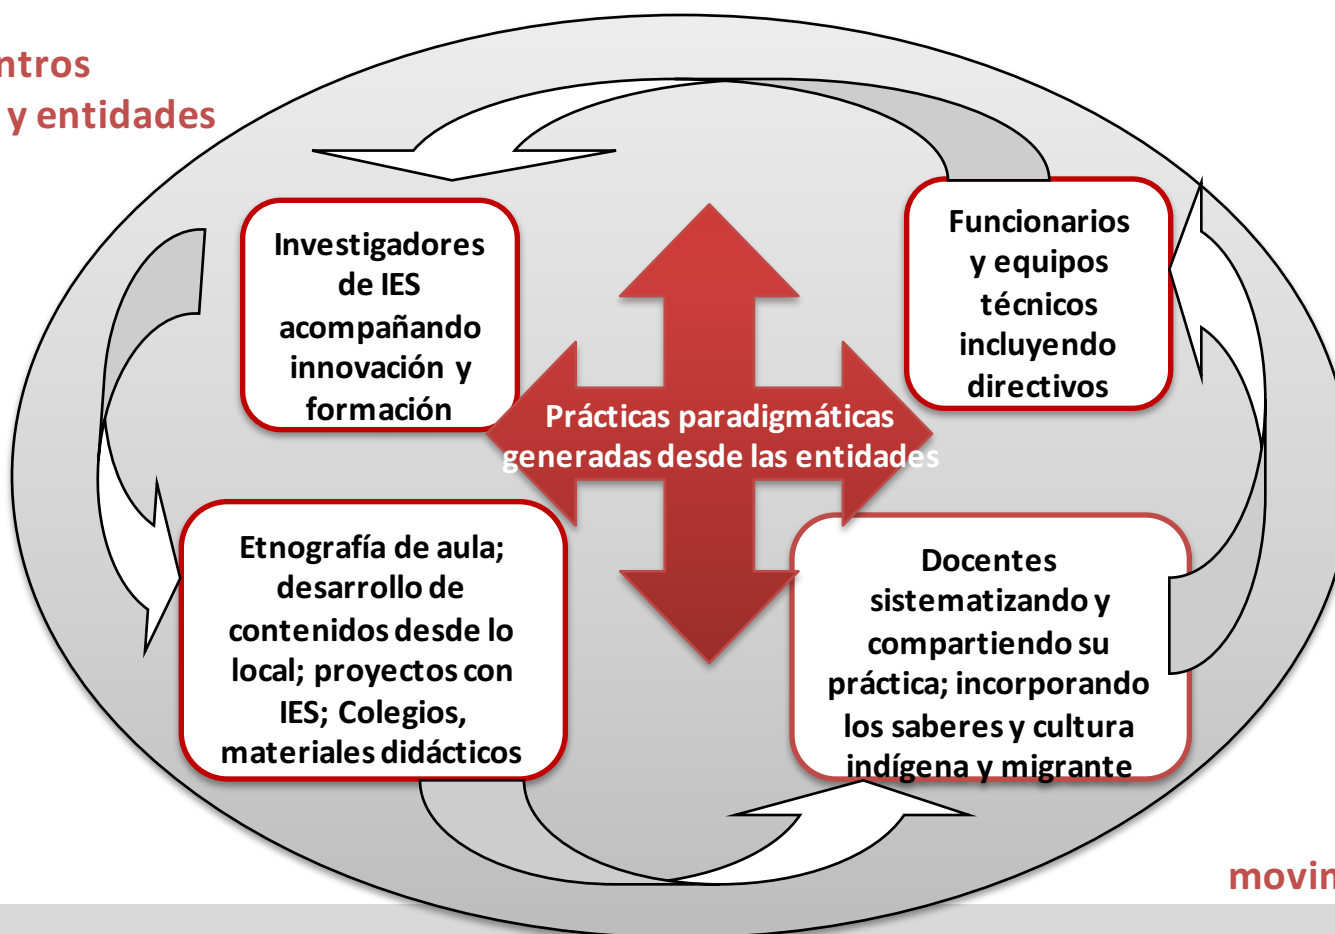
ntros
y entidades

Investigadores de IES acompañando innovación y formación

Funcionarios y equipos técnicos incluyendo directivos

Prácticas paradigmáticas generadas desde las entidades

Etnografía de aula; desarrollo de contenidos desde lo local; proyectos con IES; Colegios, materiales didácticos

Docentes sistematizando y compartiendo su práctica; incorporando los saberes y cultura indígena y migrante

movin